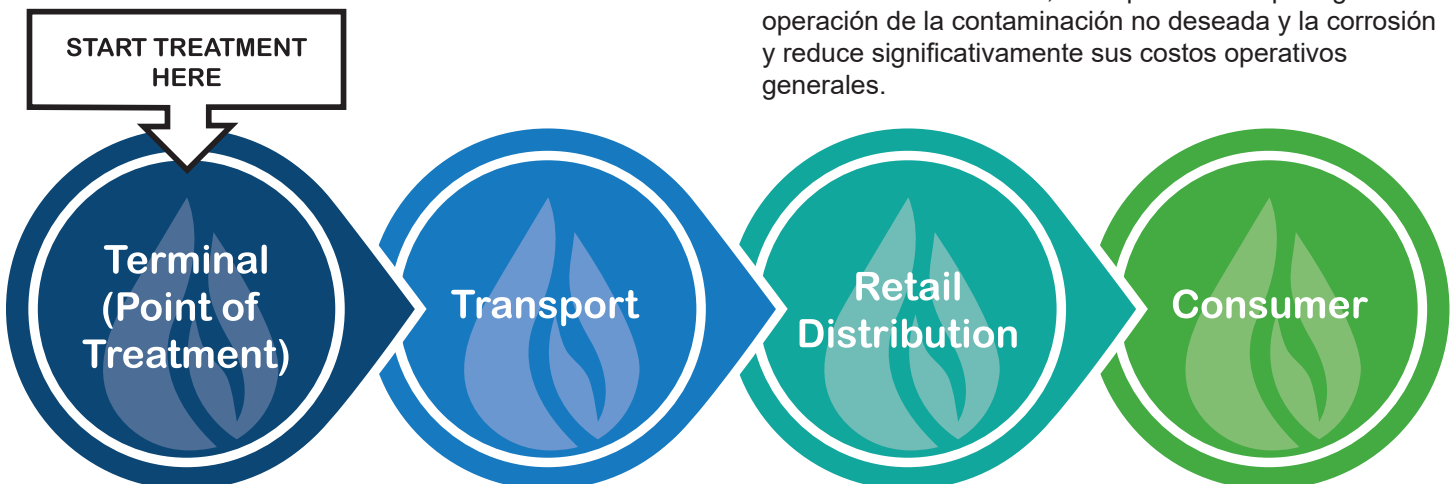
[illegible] operación de la contaminación no deseada y la corrosión y reduce significativamente sus costos operativos generales.

START TREATMENT HERE

Terminal (Point of Treatment)

Transport

Retail Distribution

Consumer